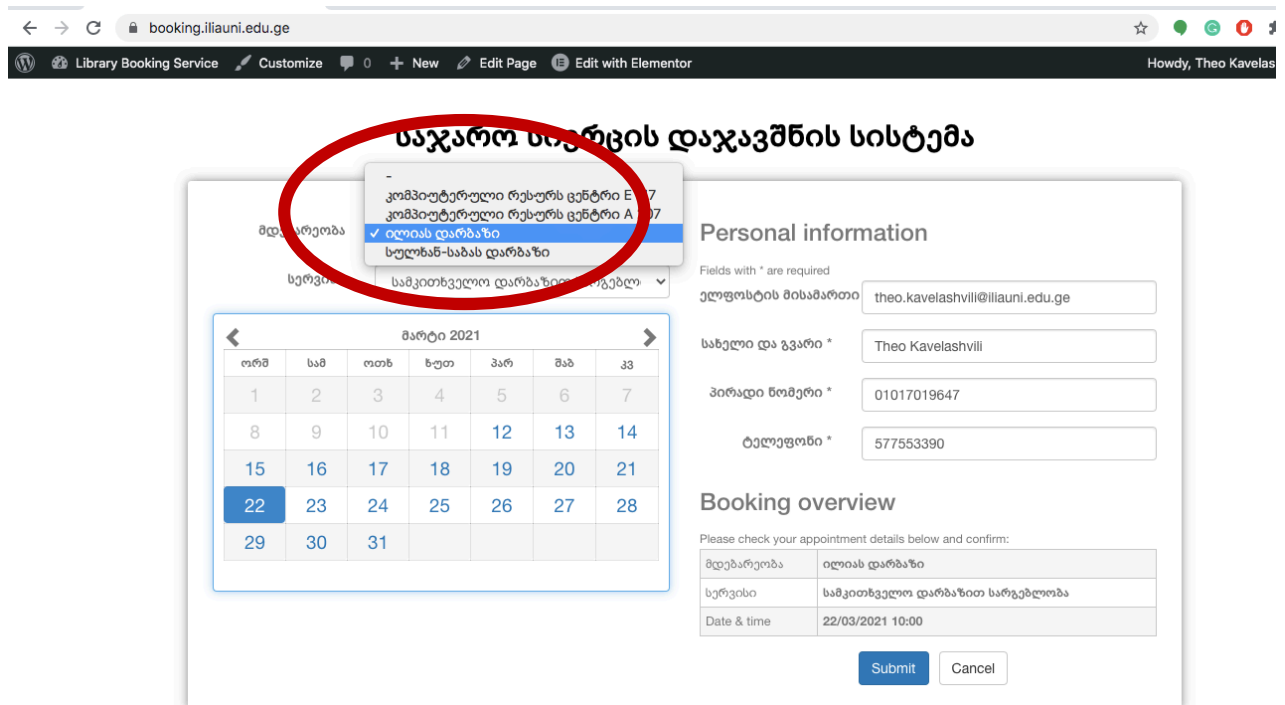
booking.iliauni.edu.ge

Library Booking Service Customize 0 New Edit Page Edit with Elementor Howdy, Theo Kavelas

საჯარო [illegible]ის დაჯავშნის სისტემა

მდ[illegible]არეობა

-
კომპიუტერული რესურს ცენტრი E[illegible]7
კომპიუტერული რესურს ცენტრი A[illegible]07
✓ ილიას დარბაზი
სულხან-საბას დარბაზი

სერვი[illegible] სამკითხველო დარბაზი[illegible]ბლ

მარტი 2021

| ორშ | სამ | ოთხ | ხუთ | პარ | შაბ | კვ |
|---|---|---|---|---|---|---|
| 1 | 2 | 3 | 4 | 5 | 6 | 7 |
| 8 | 9 | 10 | 11 | 12 | 13 | 14 |
| 15 | 16 | 17 | 18 | 19 | 20 | 21 |
| 22 | 23 | 24 | 25 | 26 | 27 | 28 |
| 29 | 30 | 31 | | | | |

Personal information

Fields with * are required

ელფოსტის მისამართი theo.kavelashvili@iliauni.edu.ge

სახელი და გვარი * Theo Kavelashvili

პირადი ნომერი * 01017019647

ტელეფონი * 577553390

Booking overview

Please check your appointment details below and confirm:

| მდებარეობა | ილიას დარბაზი |
|---|---|
| სერვისი | სამკითხველო დარბაზით სარგებლობა |
| Date & time | 22/03/2021 10:00 |

Submit Cancel